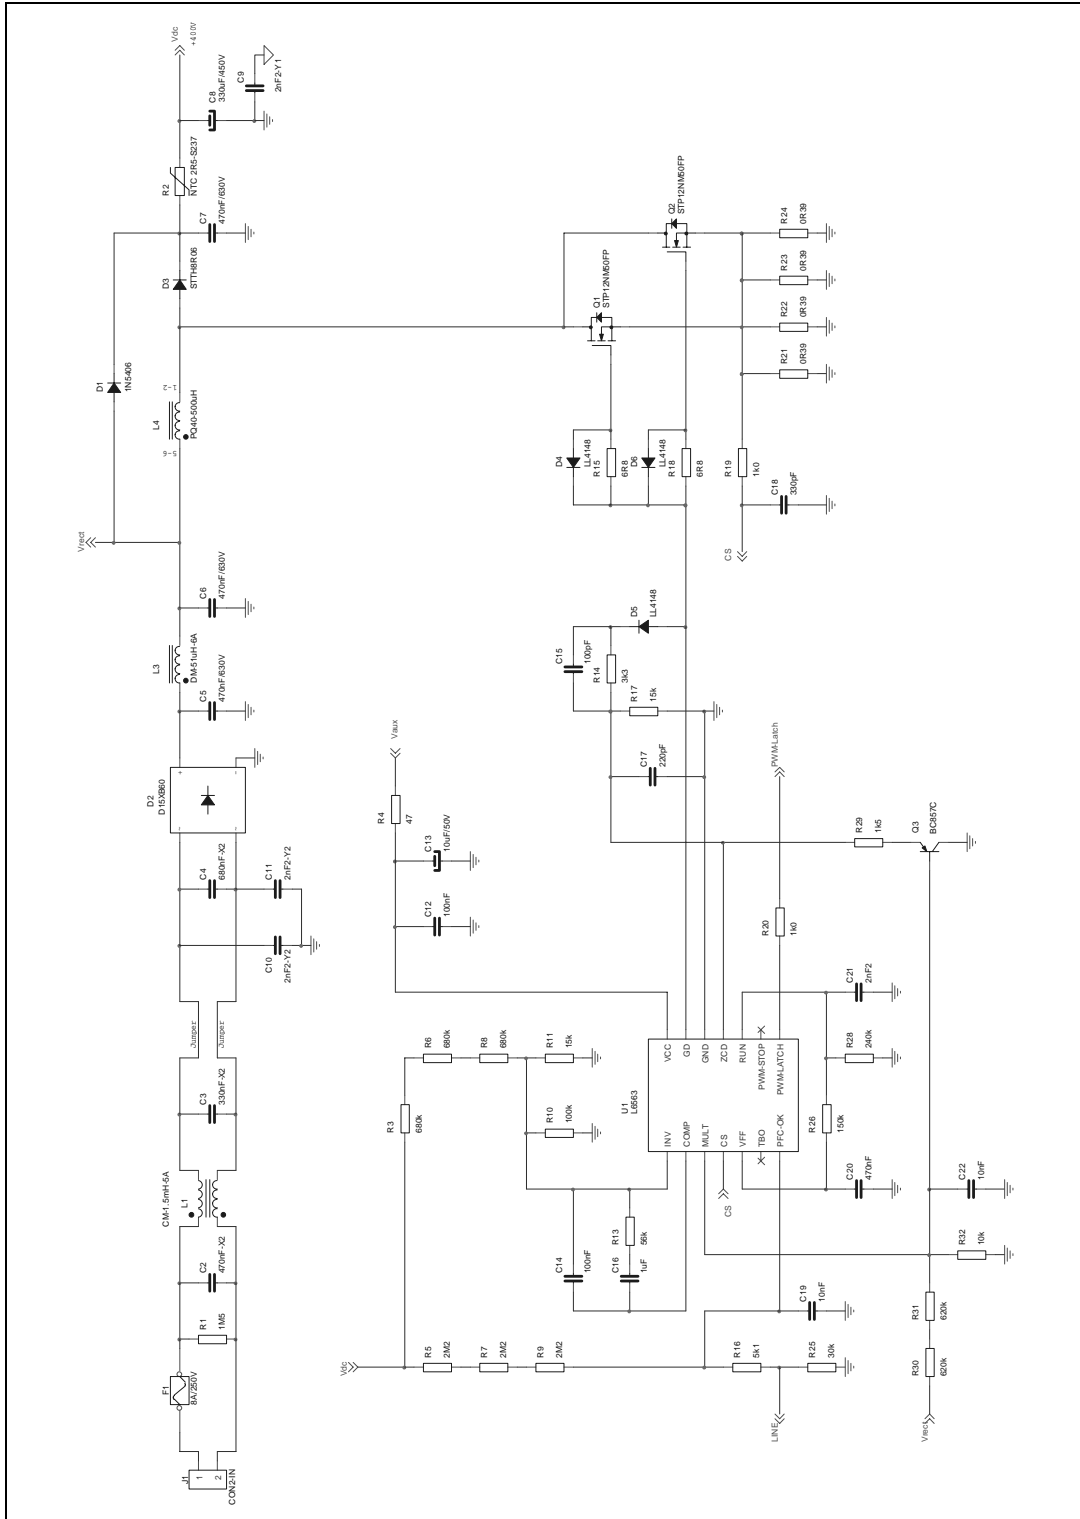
Vdc
+400V
C9
2nF2-Y1
C8
330uF/450V
R2
NTC 2R5-S237
C7
470nF/630V
D3
STTH8R06
D1
1N5406
L4
PQ40-500uH
1-2
5-6
Vrect
C6
470nF/630V
L3
DM-51uH-6A
C5
470nF/630V
D2
D15XB60
C4
680nF-X2
C11
2nF2-Y2
C10
2nF2-Y2
Jumper
Jumper
C3
330nF-X2
L1
CM-1.5mH-6A
C2
470nF-X2
R1
1M5
F1
8A/250V
J1
1
2
CON2-IN
Q2
STP12NM50FP
Q1
STP12NM50FP
R24
0R39
R23
0R39
R22
0R39
R21
0R39
D4
LL4148
R15
6R8
D6
LL4148
R18
6R8
R19
1k0
C18
330pF
CS
D5
LL4148
C15
100pF
R14
3k3
R17
15k
C17
220pF
Vaux
R4
47
C13
10uF/50V
C12
100nF
PWM-Latch
R29
1k5
Q3
BC857C
R20
1k0
C21
2nF2
R28
240k
R26
150k
C20
470nF
C22
10nF
R32
10k
U1
L6563
VCC
GD
GND
ZCD
RUN
PWM-STOP
PWM-LATCH
INV
COMP
MULT
CS
VFF
TBO
PFC-OK
R6
680k
R8
680k
R11
15k
R10
100k
R3
680k
CS
C14
100nF
C16
1uF
R13
56k
C19
10nF
Vdc
R5
2M2
R7
2M2
R9
2M2
R16
5k1
R25
30k
LINE
R31
620k
R30
620k
Vrect